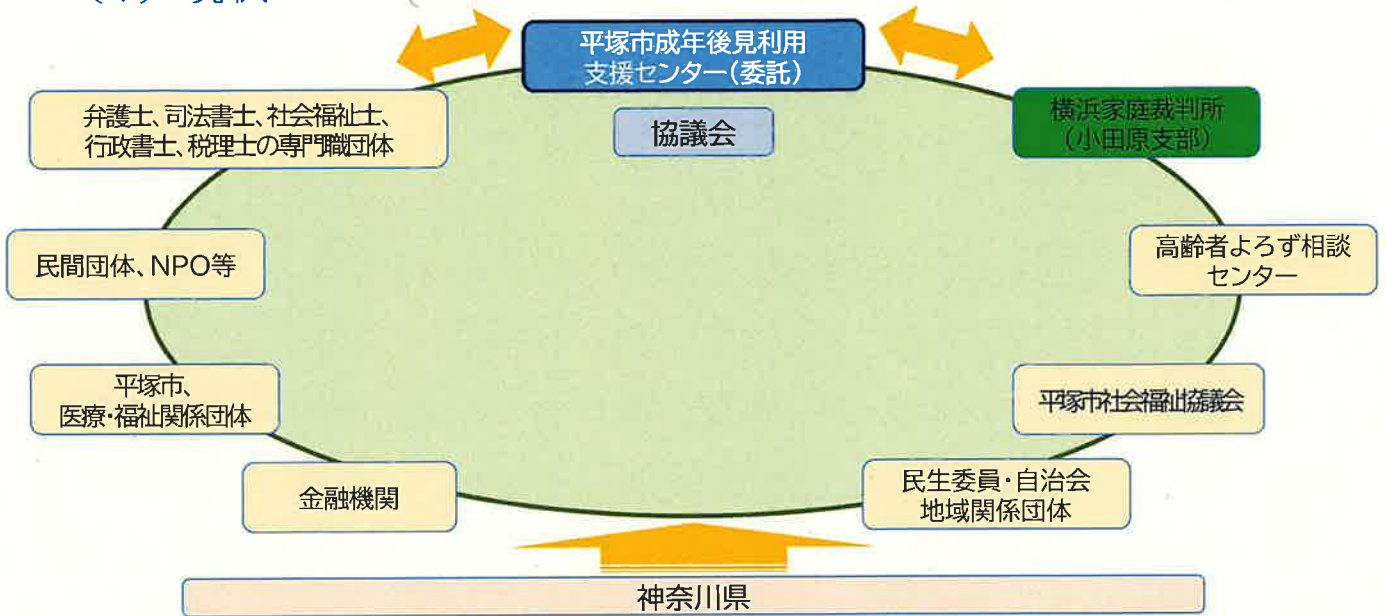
平塚市成年後見利用支援センター（委託）

協議会

弁護士、司法書士、社会福祉士、行政書士、税理士の専門職団体

横浜家庭裁判所（小田原支部）

民間団体、NPO等

高齢者よろず相談センター

平塚市、医療・福祉関係団体

平塚市社会福祉協議会

金融機関

民生委員・自治会地域関係団体

神奈川県